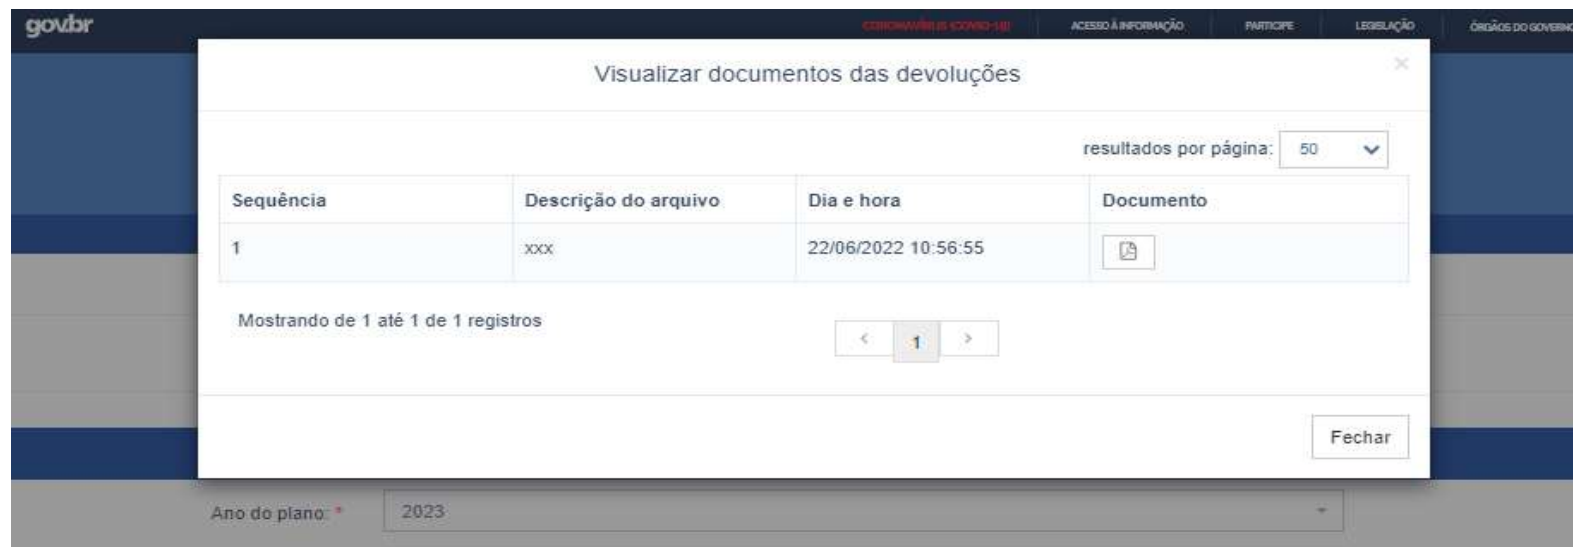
gov.br

CORONAVÍRUS (COVID-19) ACESSO À INFORMAÇÃO PARTICIPE LEGISLAÇÃO ÓRGÃOS DO GOVERNO

Visualizar documentos das devoluções

×

resultados por página: 50

| Sequência | Descrição do arquivo | Dia e hora | Documento |
|---|---|---|---|
| 1 | xxx | 22/06/2022 10:56:55 | |

Mostrando de 1 até 1 de 1 registros

‹ 1 ›

Fechar

Ano do plano: * 2023